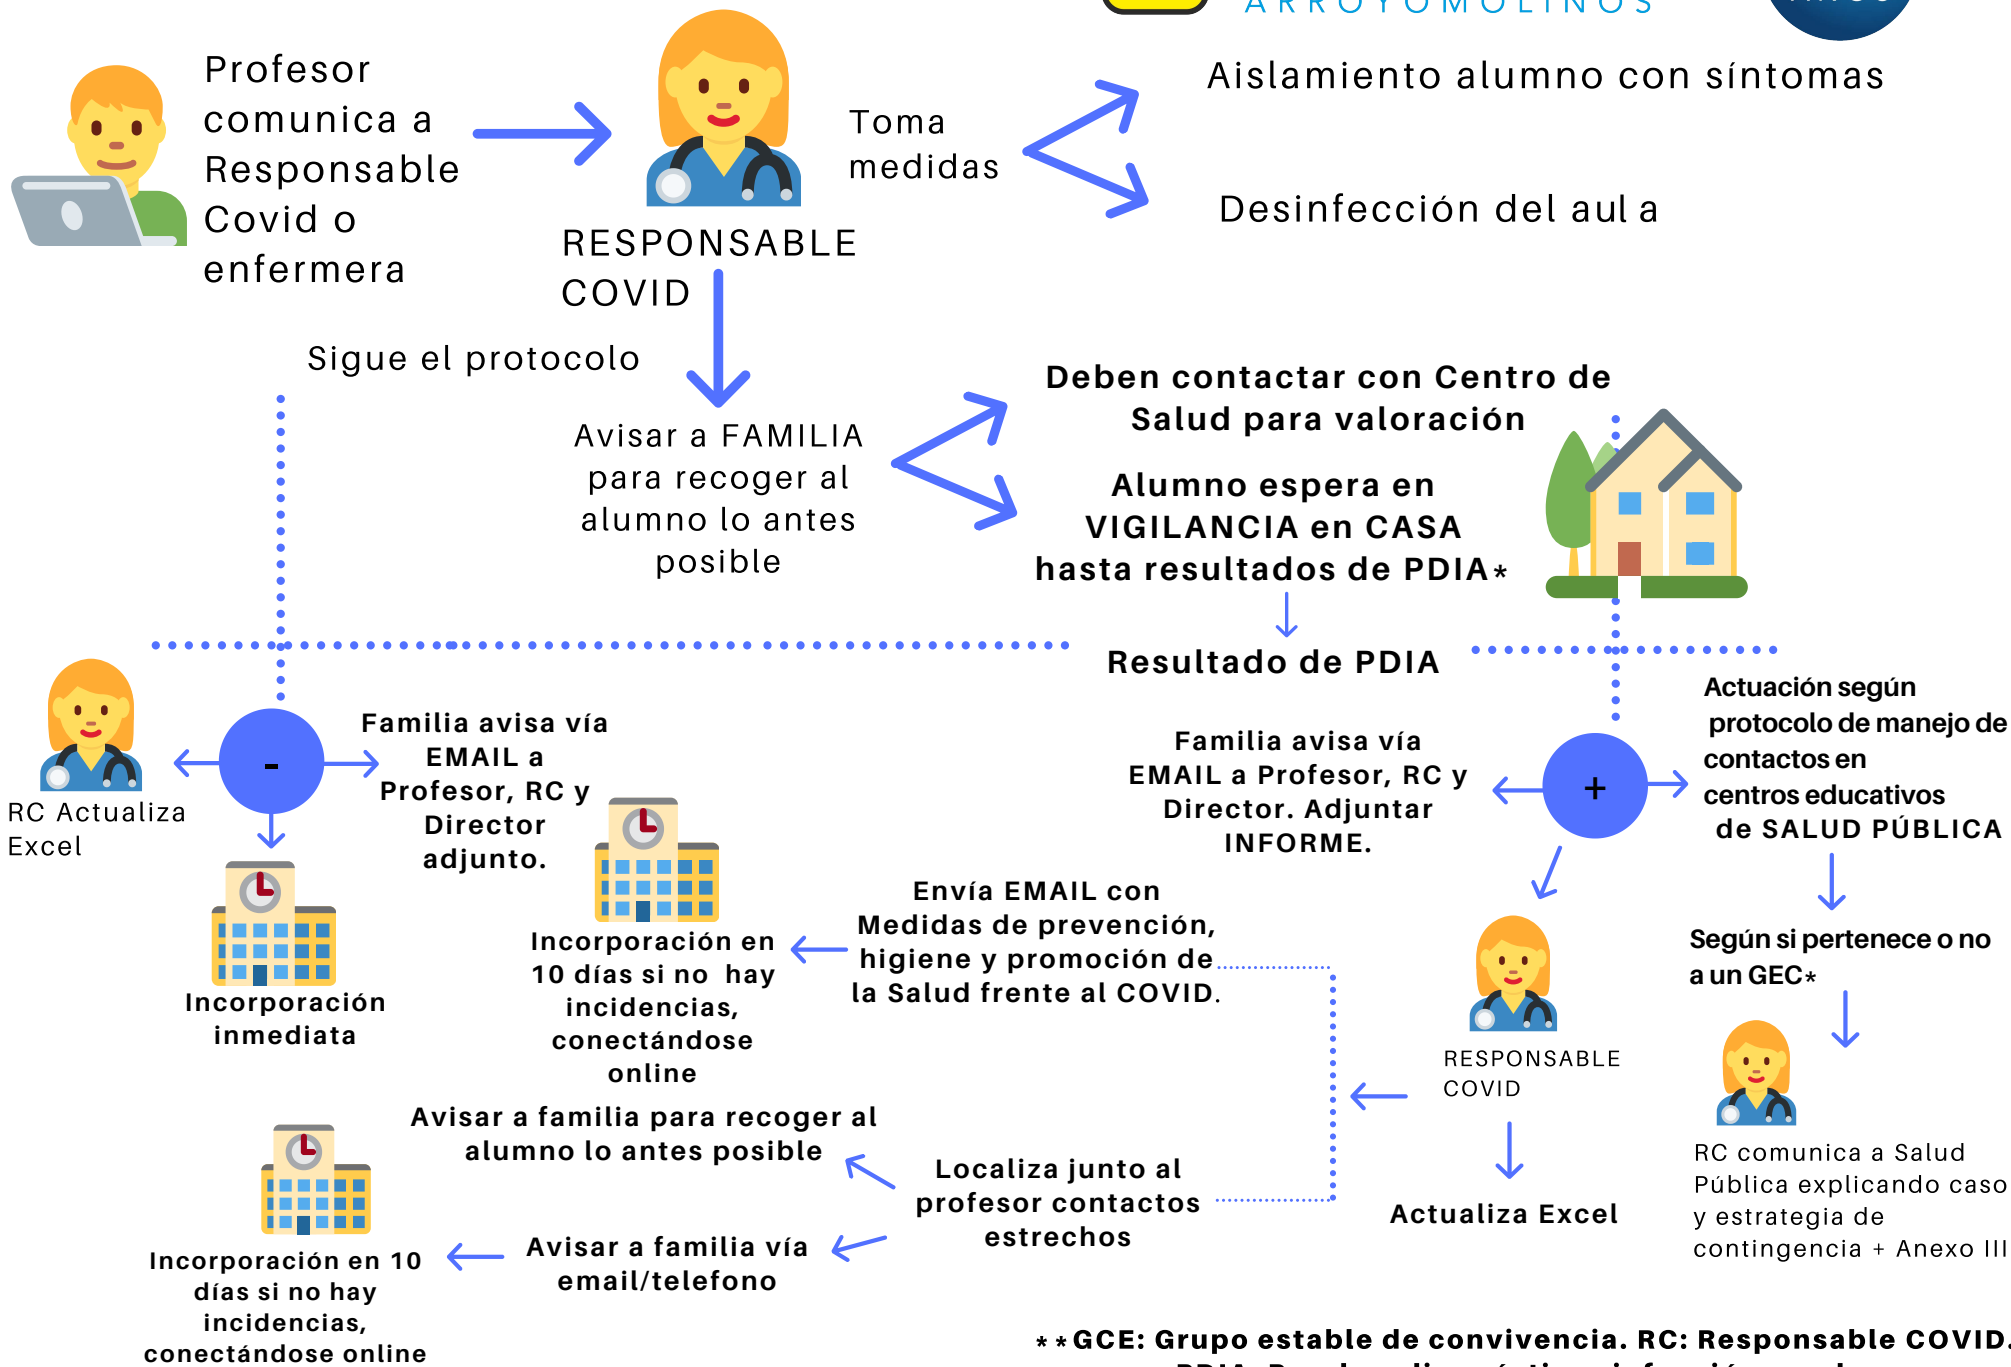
ARROYOMOLINOS

Profesor comunica a Responsable Covid o enfermera

RESPONSABLE COVID

Toma medidas

Aislamiento alumno con síntomas

Desinfección del aul a

Sigue el protocolo

Avisar a FAMILIA para recoger al alumno lo antes posible

Deben contactar con Centro de Salud para valoración

Alumno espera en VIGILANCIA en CASA hasta resultados de PDIA*

Resultado de PDIA

RC Actualiza Excel

-

Familia avisa vía EMAIL a Profesor, RC y Director adjunto.

Incorporación inmediata

Incorporación en 10 días si no hay incidencias, conectándose online

Familia avisa vía EMAIL a Profesor, RC y Director. Adjuntar INFORME.

+

Actuación según protocolo de manejo de contactos en centros educativos de SALUD PÚBLICA

Envía EMAIL con Medidas de prevención, higiene y promoción de la Salud frente al COVID.

Según si pertenece o no a un GEC*

RESPONSABLE COVID

Avisar a familia para recoger al alumno lo antes posible

Localiza junto al profesor contactos estrechos

Actualiza Excel

RC comunica a Salud Pública explicando caso y estrategia de contingencia + Anexo III

Incorporación en 10 días si no hay incidencias, conectándose online

Avisar a familia vía email/telefono

**GCE: Grupo estable de convivencia. RC: Responsable COVID.
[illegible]